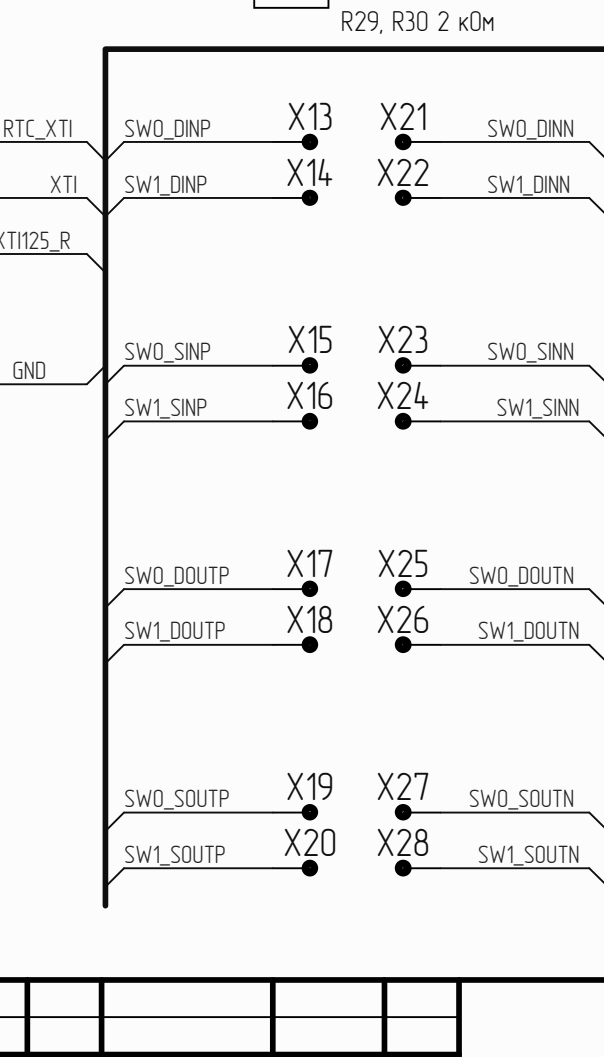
R29, R30 2 кОм

RTC_XTI
XTI
XTI125_R
GND

SW0_DINP
SW1_DINP
X13
X14
X21
X22
SW0_DINN
SW1_DINN

SW0_SINP
SW1_SINP
X15
X16
X23
X24
SW0_SINN
SW1_SINN

SW0_DOUTP
SW1_DOUTP
X17
X18
X25
X26
SW0_DOUTN
SW1_DOUTN

SW0_SOUTP
SW1_SOUTP
X19
X20
X27
X28
SW0_SOUTN
SW1_SOUTN